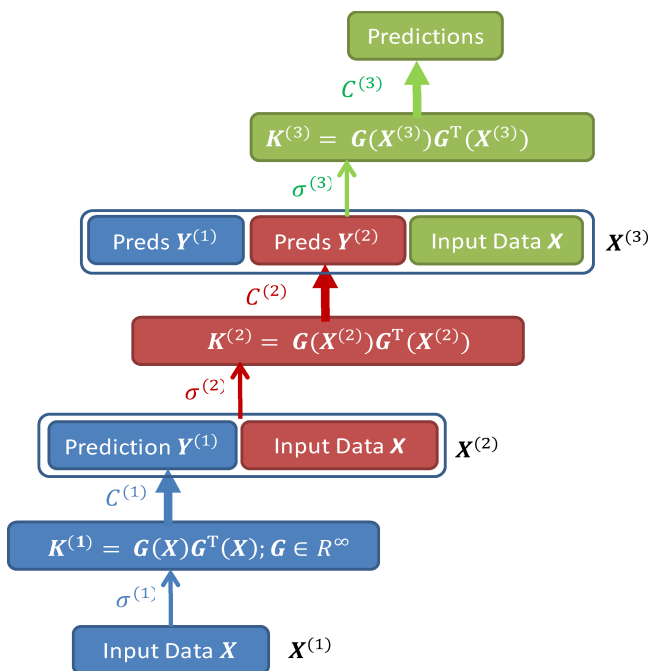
Predictions

$C^{(3)}$

$K^{(3)} = G(X^{(3)})G^{T}(X^{(3)})$

$\sigma^{(3)}$

Preds $Y^{(1)}$ Preds $Y^{(2)}$ Input Data $X$ $X^{(3)}$

$C^{(2)}$

$K^{(2)} = G(X^{(2)})G^{T}(X^{(2)})$

$\sigma^{(2)}$

Prediction $Y^{(1)}$ Input Data $X$ $X^{(2)}$

$C^{(1)}$

$K^{(1)} = G(X)G^{T}(X); G \in R^{\infty}$

$\sigma^{(1)}$

Input Data $X$ $X^{(1)}$